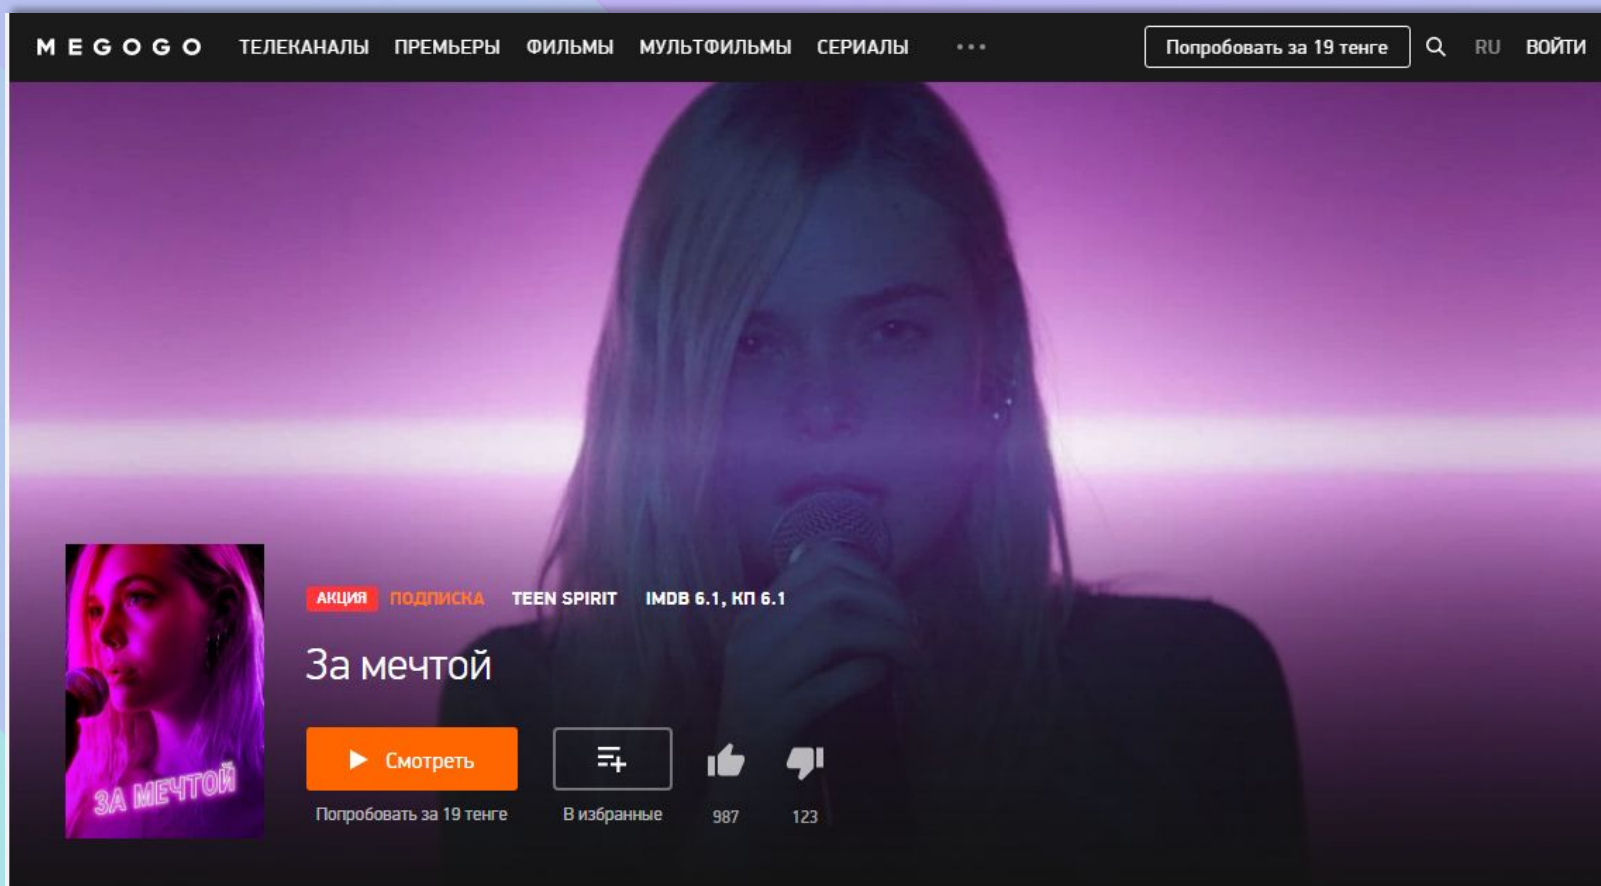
MEGOGO ТЕЛЕКАНАЛЫ ПРЕМЬЕРЫ ФИЛЬМЫ МУЛЬТФИЛЬМЫ СЕРИАЛЫ ••• Попробовать за 19 тенге RU ВОЙТИ

ЗА МЕЧТОЙ

АКЦИЯ ПОДПИСКА TEEN SPIRIT IMDB 6.1, КП 6.1

За мечтой

Смотреть
Попробовать за 19 тенге

В избранные

987

123